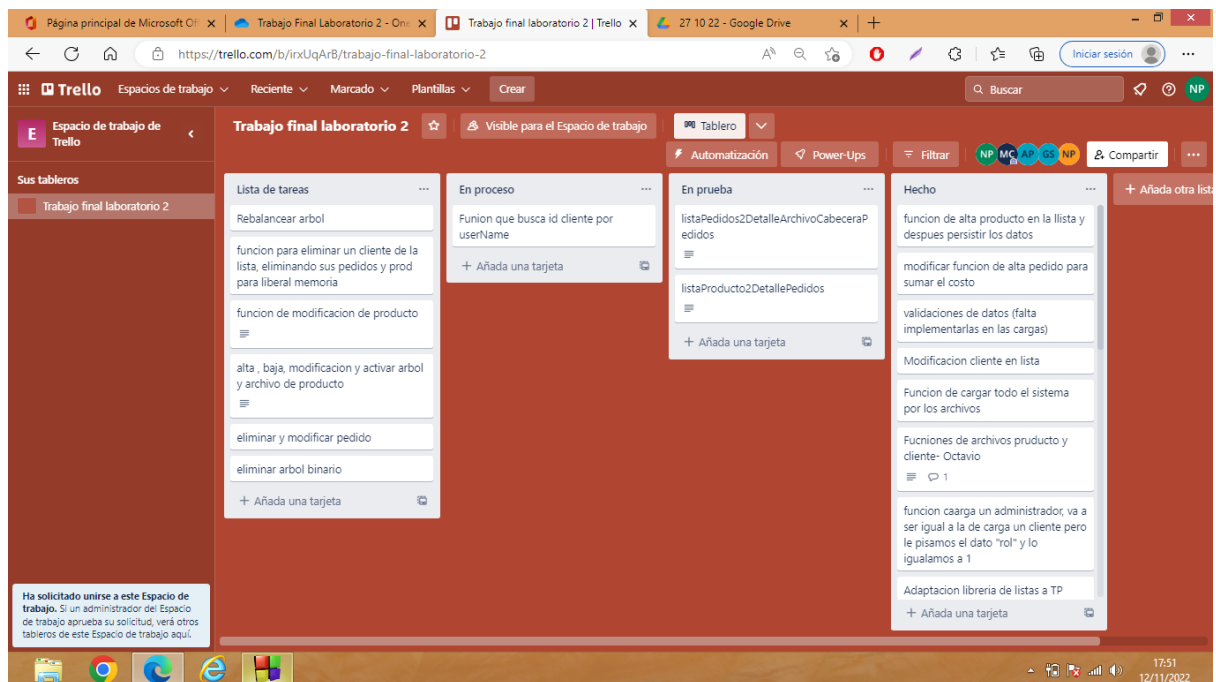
Página principal de Microsoft Of ×
Trabajo Final Laboratorio 2 - One ×
Trabajo final laboratorio 2 | Trello ×
27 10 22 - Google Drive ×
+

https://trello.com/b/irxUqArB/trabajo-final-laboratorio-2

Iniciar sesión

Trello Espacios de trabajo Reciente Marcado Plantillas Crear
Buscar
NP

E Espacio de trabajo de Trello
Sus tableros
Trabajo final laboratorio 2

Trabajo final laboratorio 2
Visible para el Espacio de trabajo
Tablero
Automatización
Power-Ups
Filtrar
NP MC AP GS NP
Compartir
...

Lista de tareas
Rebalancear arbol
funcion para eliminar un cliente de la lista, eliminando sus pedidos y prod para liberal memoria
funcion de modificacion de producto
alta , baja, modificacion y activar arbol y archivo de producto
eliminar y modificar pedido
eliminar arbol binario
+ Añada una tarjeta

En proceso
Funion que busca id cliente por userName
+ Añada una tarjeta

En prueba
listaPedidos2DetalleArchivoCabeceraPedidos
listaProducto2DetallePedidos
+ Añada una tarjeta

Hecho
funcion de alta producto en la llista y despues persistir los datos
modificar funcion de alta pedido para sumar el costo
validaciones de datos (falta implementarlas en las cargas)
Modificacion cliente en lista
Funcion de cargar todo el sistema por los archivos
Fucniones de archivos pruducto y cliente- Octavio
1
funcion caarga un administrador, va a ser igual a la de carga un cliente pero le pisamos el dato "rol" y lo igualamos a 1
Adaptacion libreria de listas a TP
+ Añada una tarjeta

+ Añada otra lista

Ha solicitado unirse a este Espacio de trabajo. Si un administrador del Espacio de trabajo aprueba su solicitud, verá otros tableros de este Espacio de trabajo aquí.

17:51
12/11/2022